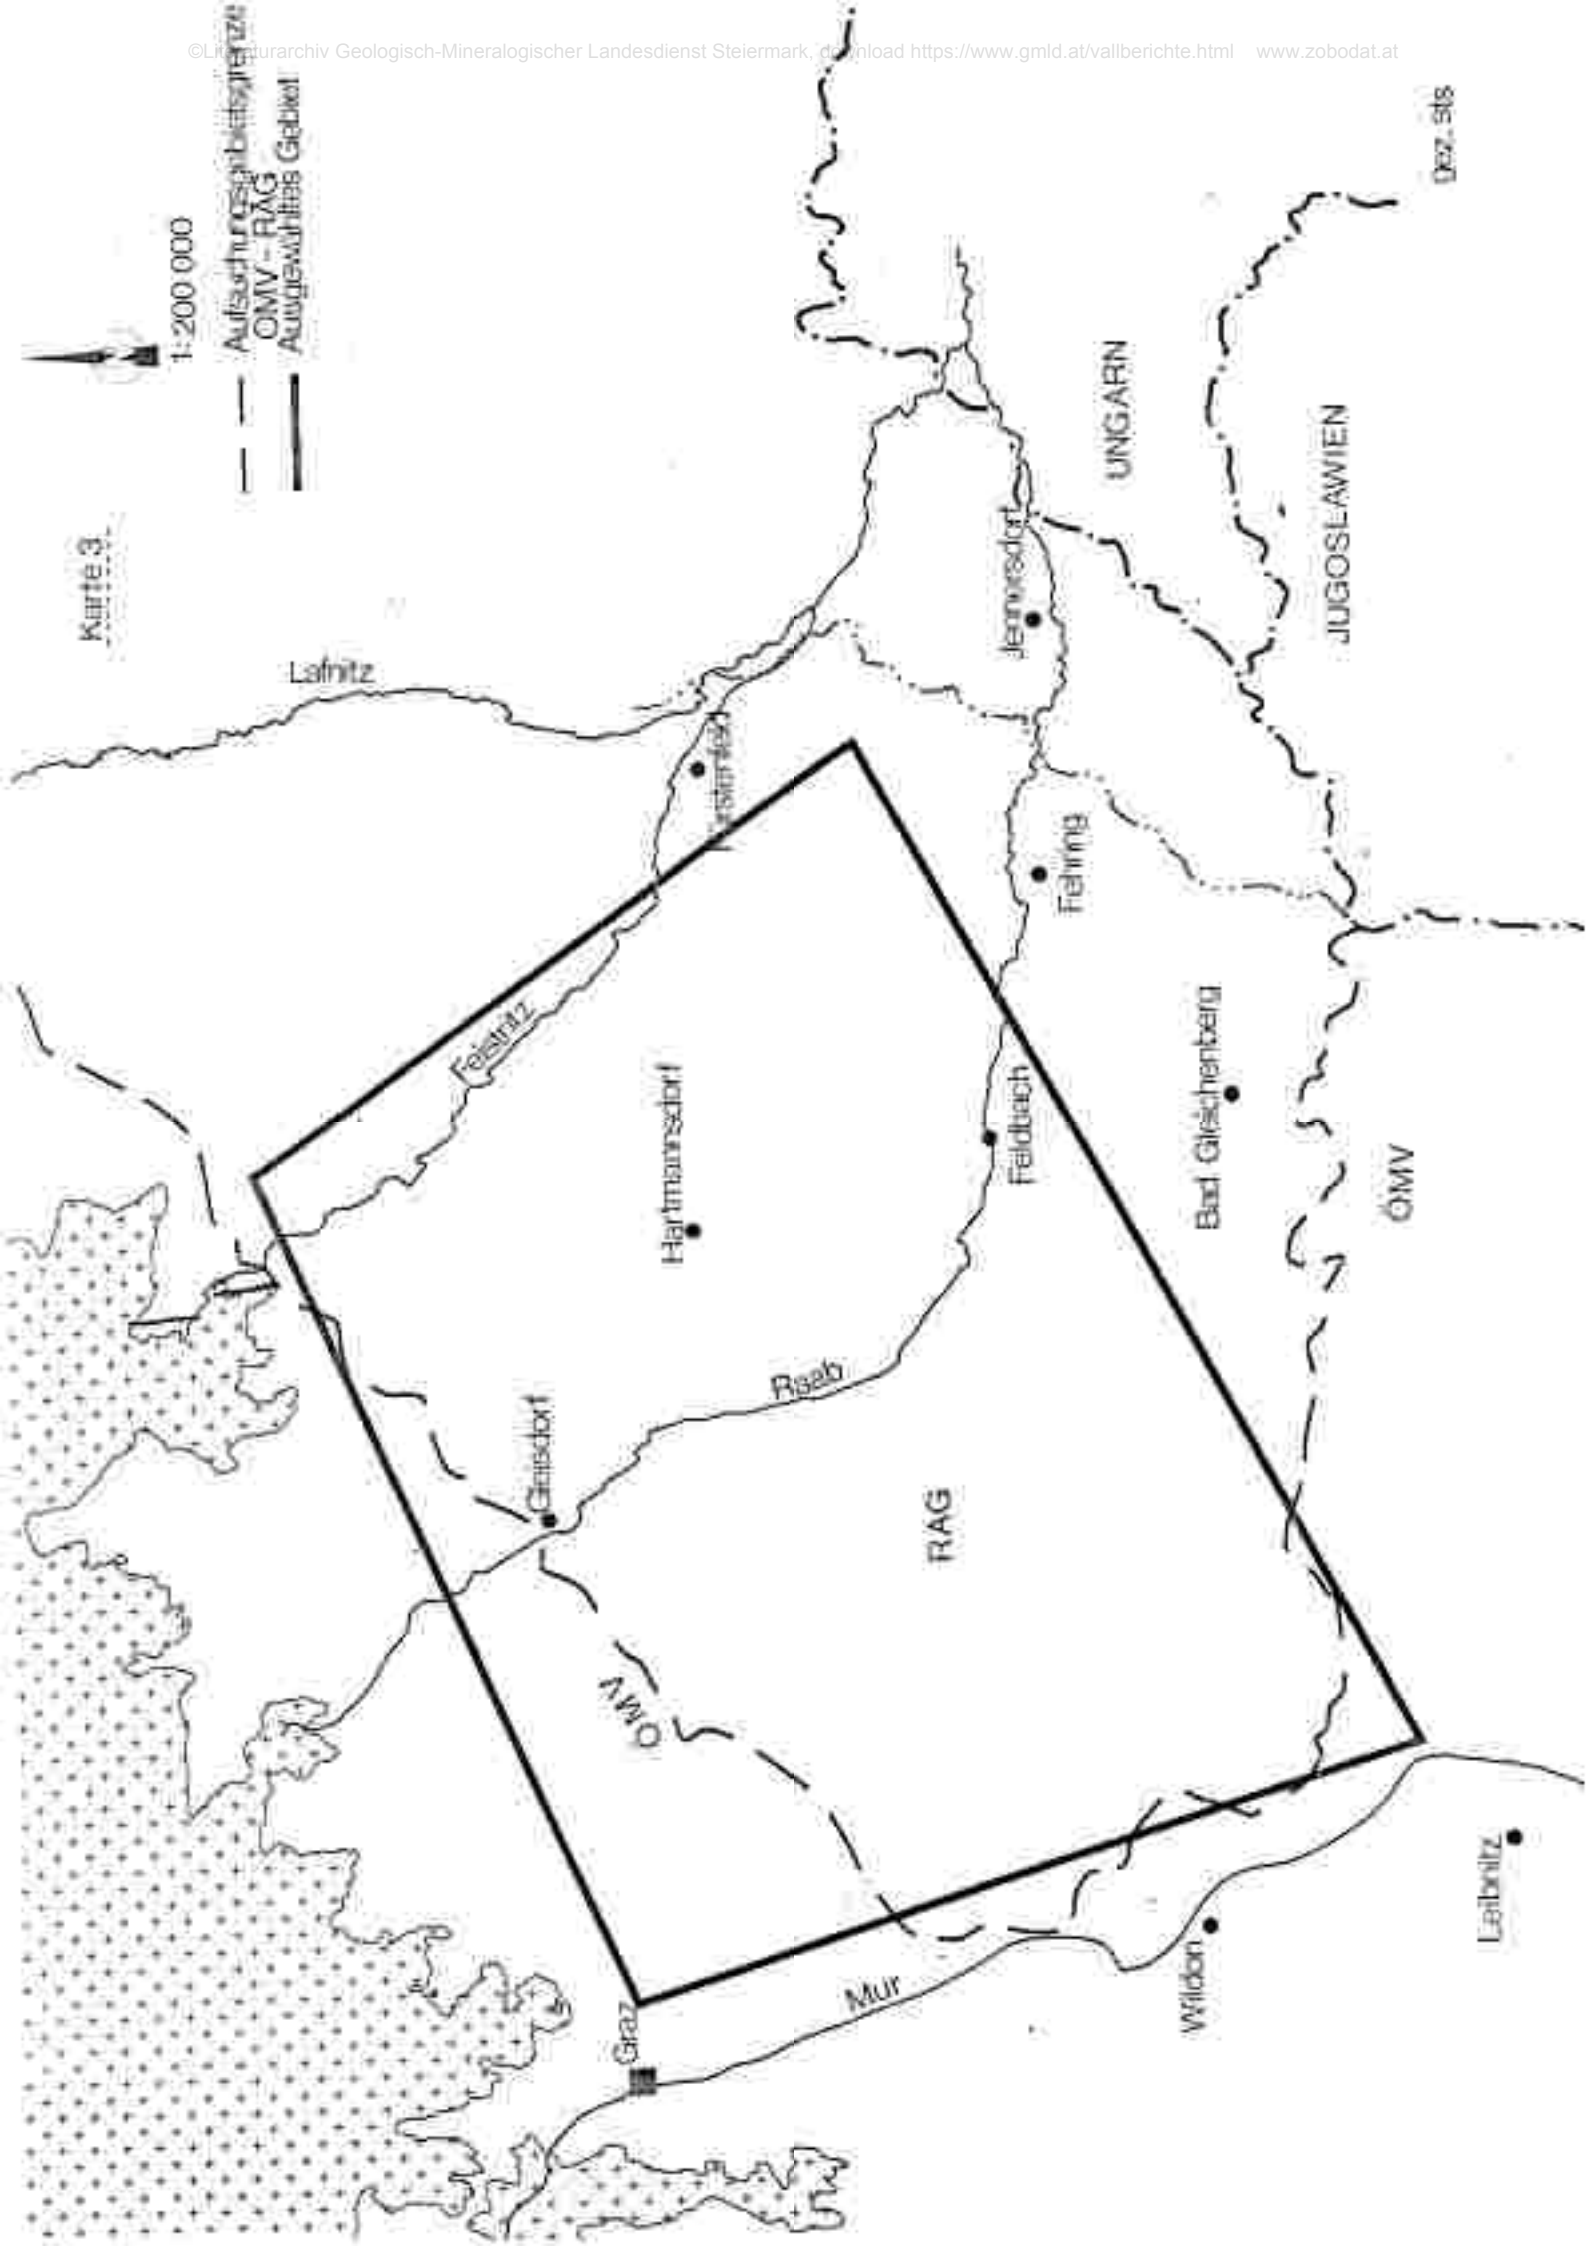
©Literaturarchiv Geologisch-Mineralogischer Landesdienst Steiermark, download https://www.gmld.at/vallberichte.html www.zobodat.at

Karte 3.

1:200 000

Aufsuchungsgebietsgrenze OMV – RAG
Ausgewähltes Gebiet

gez. sts

Lafnitz

UNGARN

JUGOSLAWIEN

Jennersdorf

Fürstenfeld

Fehring

Feistritz

Hartmannsdorf

Feldbach

Bad Gleichenberg

ÖMV

Raab

Gleisdorf

RAG

ÖMV

Mur

Graz

Wildon

Leibnitz